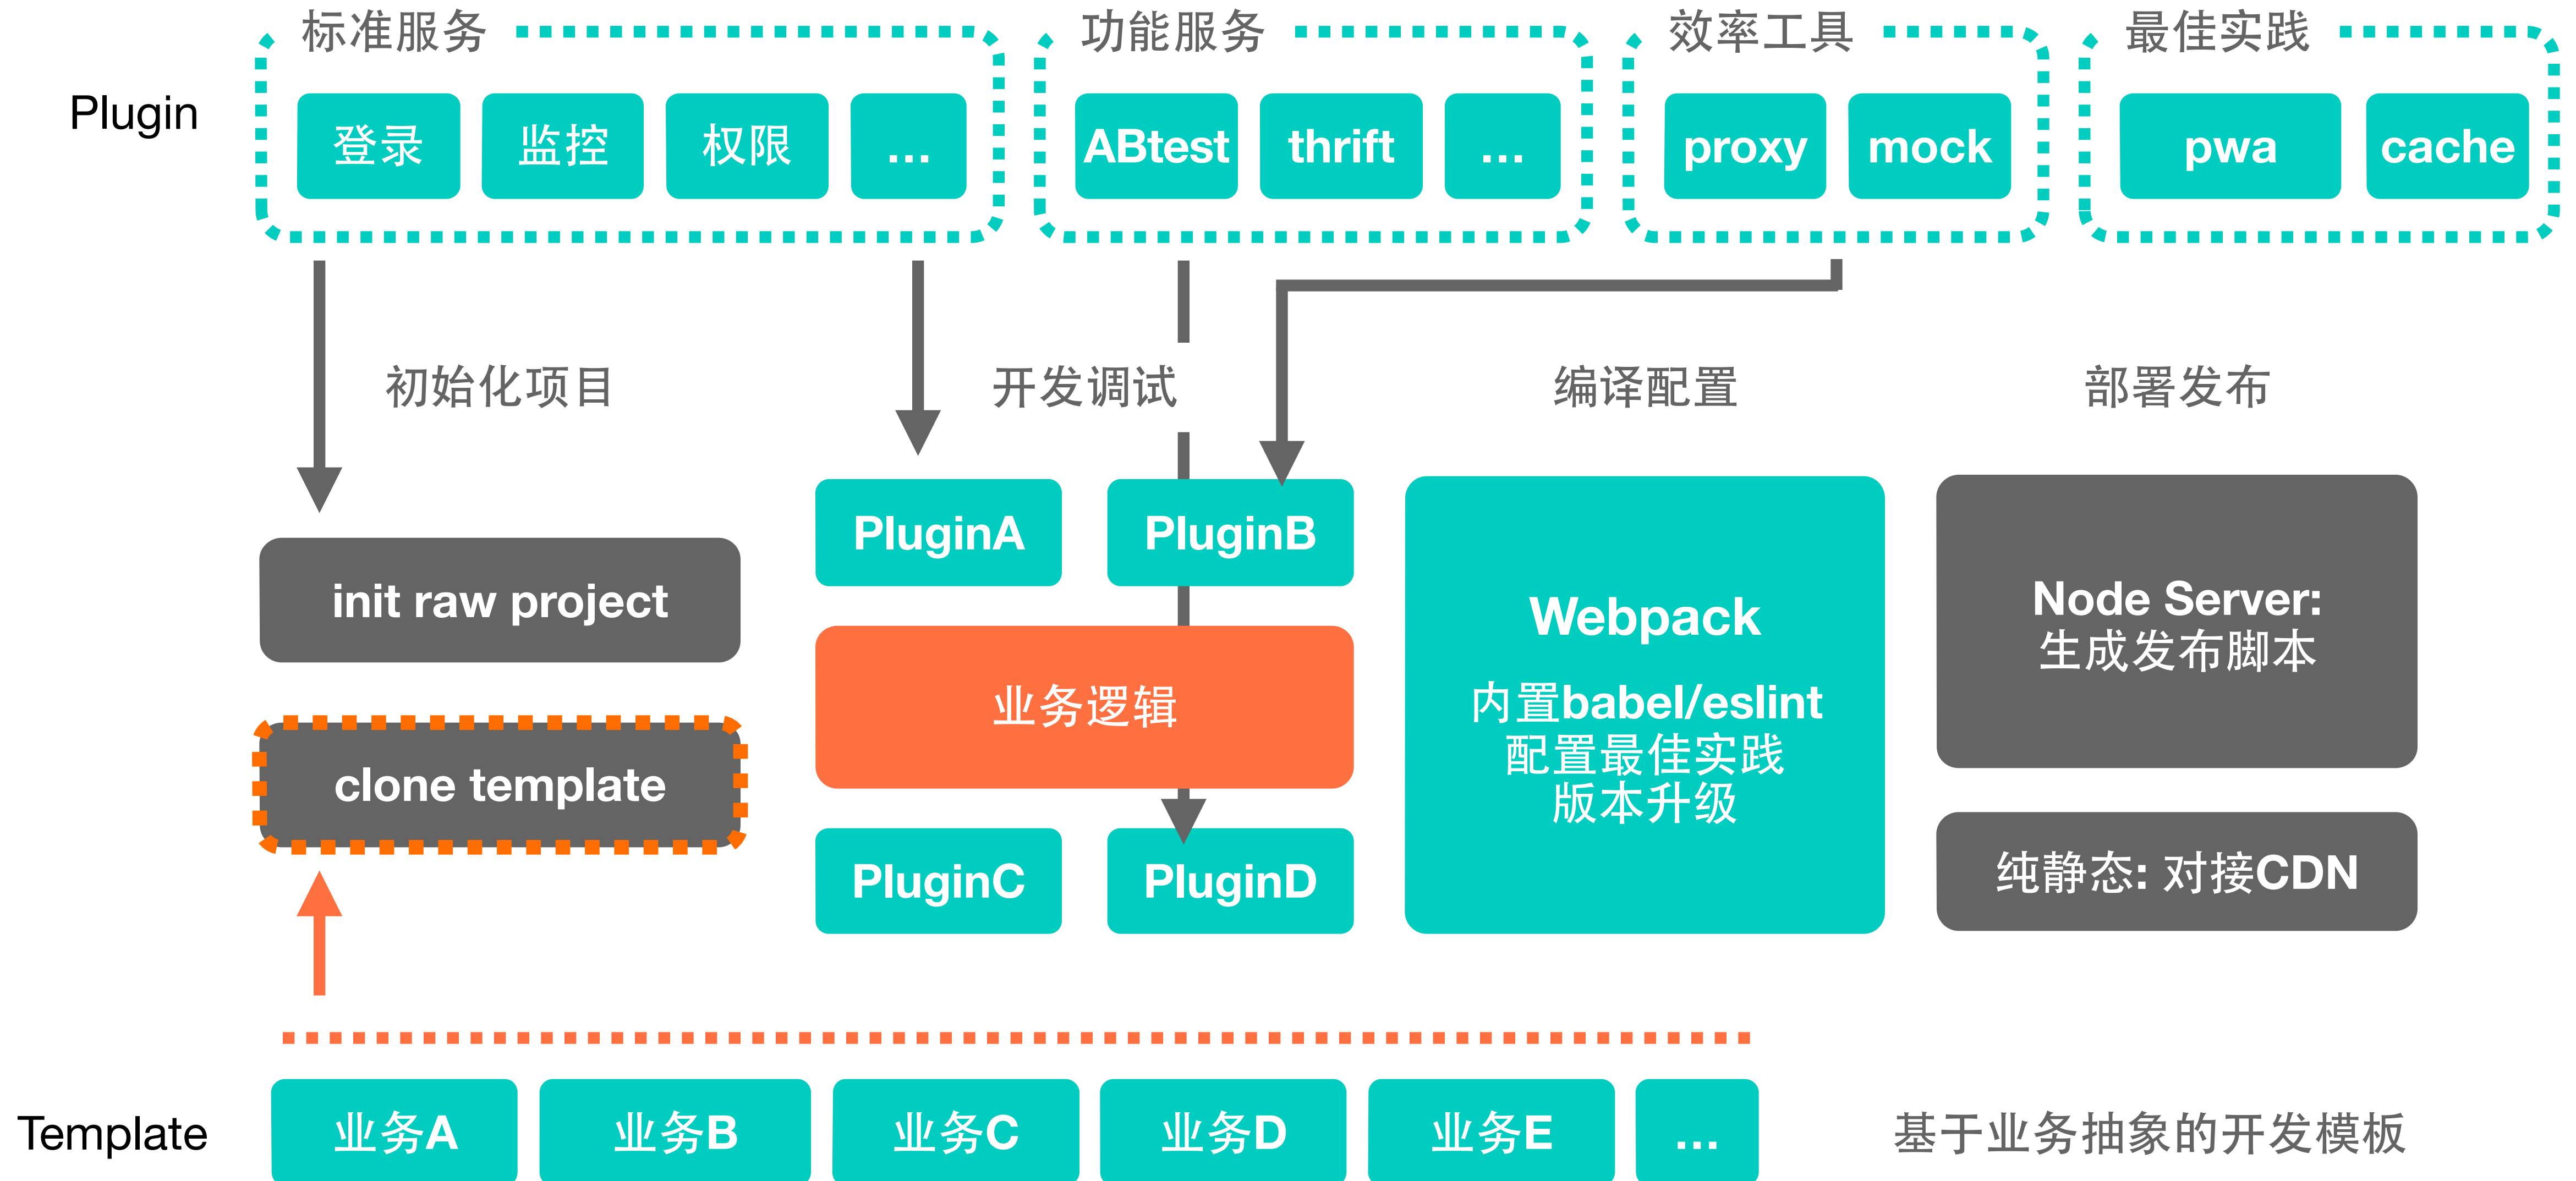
Plugin

标准服务
登录
监控
权限
...

功能服务
ABtest
thrift
...

效率工具
proxy
mock

最佳实践
pwa
cache

初始化项目

开发调试

编译配置

部署发布

init raw project

clone template

PluginA
PluginB

业务逻辑

PluginC
PluginD

Webpack
内置babel/eslint
配置最佳实践
版本升级

Node Server:
生成发布脚本

纯静态: 对接CDN

Template
业务A
业务B
业务C
业务D
业务E
...

基于业务抽象的开发模板